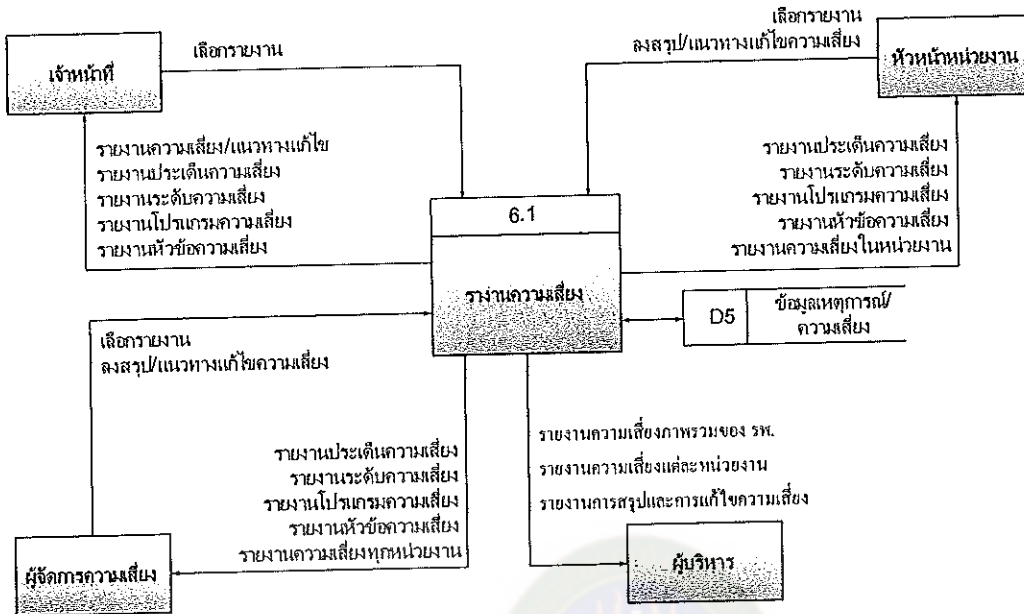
เจ้าหน้าที่

เลือกรายงาน

รายงานความเสี่ยง/แนวทางแก้ไข
รายงานประเด็นความเสี่ยง
รายงานระดับความเสี่ยง
รายงานโปรแกรมความเสี่ยง
รายงานหัวข้อความเสี่ยง

เลือกรายงาน
ลงสรุป/แนวทางแก้ไขความเสี่ยง

หัวหน้าหน่วยงาน

รายงานประเด็นความเสี่ยง
รายงานระดับความเสี่ยง
รายงานโปรแกรมความเสี่ยง
รายงานหัวข้อความเสี่ยง
รายงานความเสี่ยงในหน่วยงาน

6.1

รายงานความเสี่ยง

D5

ข้อมูลเหตุการณ์/ความเสี่ยง

เลือกรายงาน
ลงสรุป/แนวทางแก้ไขความเสี่ยง

รายงานประเด็นความเสี่ยง
รายงานระดับความเสี่ยง
รายงานโปรแกรมความเสี่ยง
รายงานหัวข้อความเสี่ยง
รายงานความเสี่ยงทุกหน่วยงาน

ผู้จัดการความเสี่ยง

รายงานความเสี่ยงภาพรวมของ รพ.
รายงานความเสี่ยงแต่ละหน่วยงาน
รายงานการสรุปและการแก้ไขความเสี่ยง

ผู้บริหาร